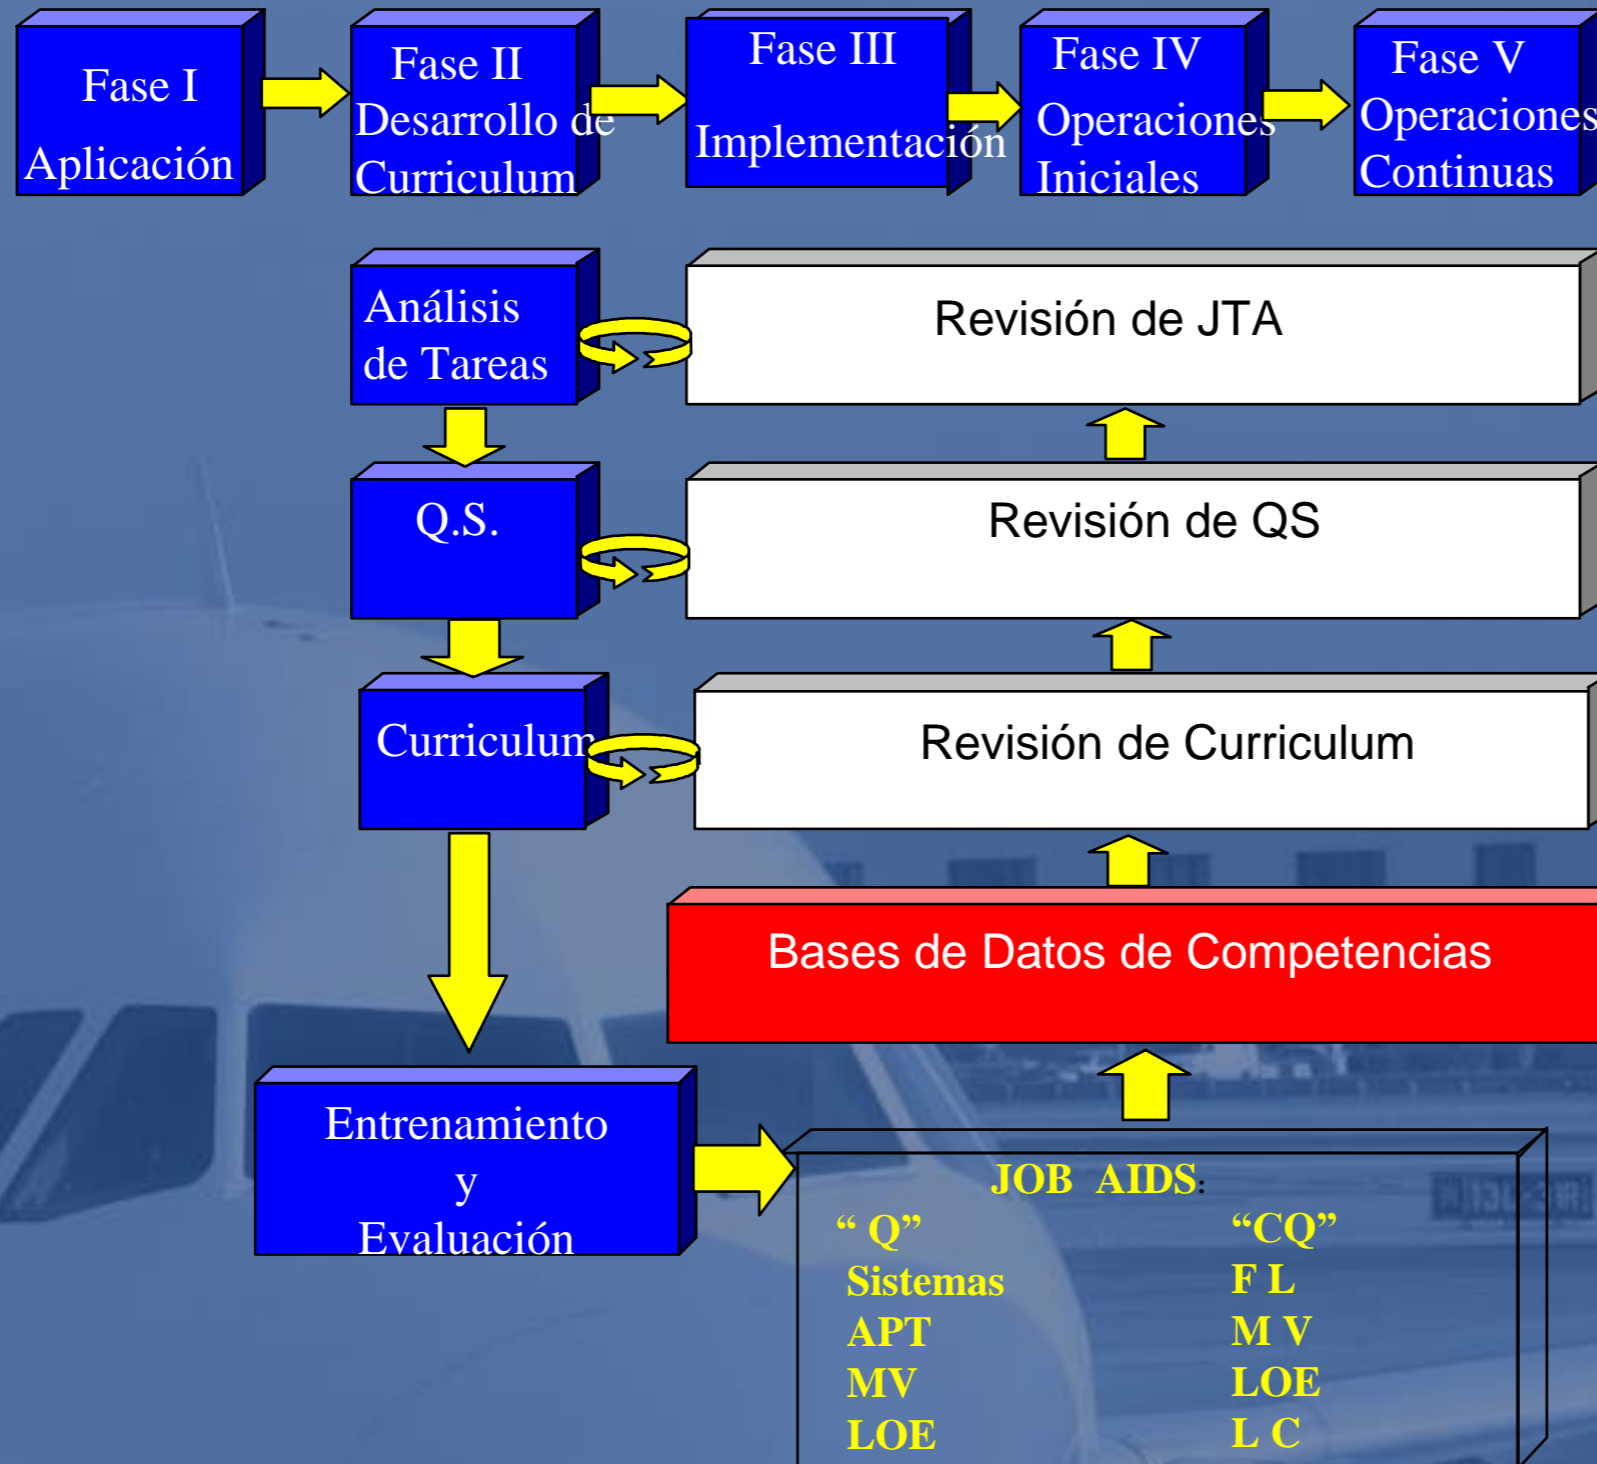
Fase I
Aplicación

Fase II
Desarrollo de
Curriculum

Fase III
Implementación

Fase IV
Operaciones
Iniciales

Fase V
Operaciones
Continuas

Análisis
de Tareas

Revisión de JTA

Q.S.

Revisión de QS

Curriculum

Revisión de Curriculum

Bases de Datos de Competencias

Entrenamiento
y
Evaluación

JOB AIDS:

| " Q" | "CQ" |
|---|---|
| Sistemas | F L |
| APT | M V |
| MV | LOE |
| LOE | L C |